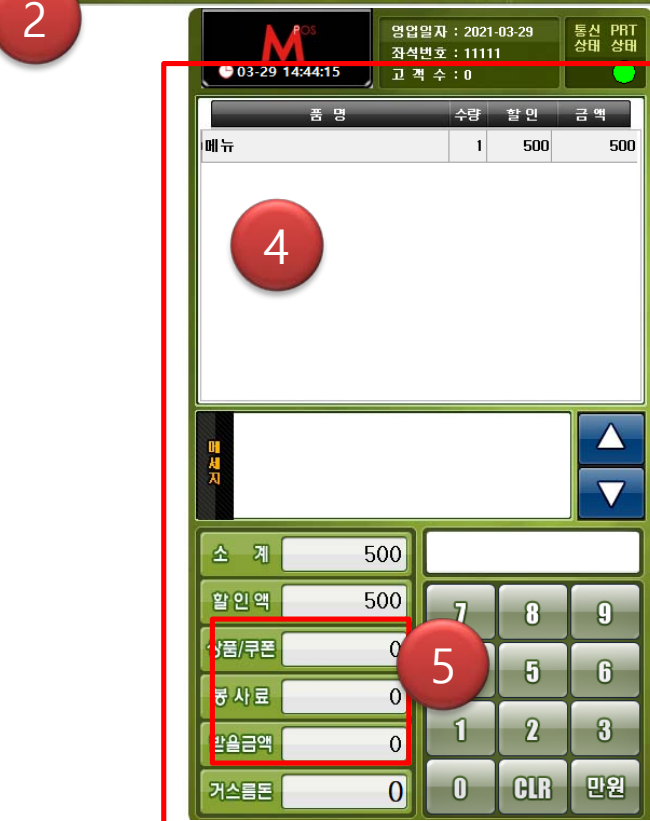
2

MPOS
03-29 14:44:15

영업일자 : 2021-03-29
좌석번호 : 11111
고 객 수 : 0

통신 상태
PRT 상태

| 품 명 | 수량 | 할 인 | 금 액 |
|---|---|---|---|
| 메뉴 | 1 | 500 | 500 |

4

메세지

소 계 500
할 인 액 500
상품/쿠폰 0
봉 사 료 0
할울금액 0
거스름돈 0

5

7 8 9
5 6
1 2 3
0 CLR 만원